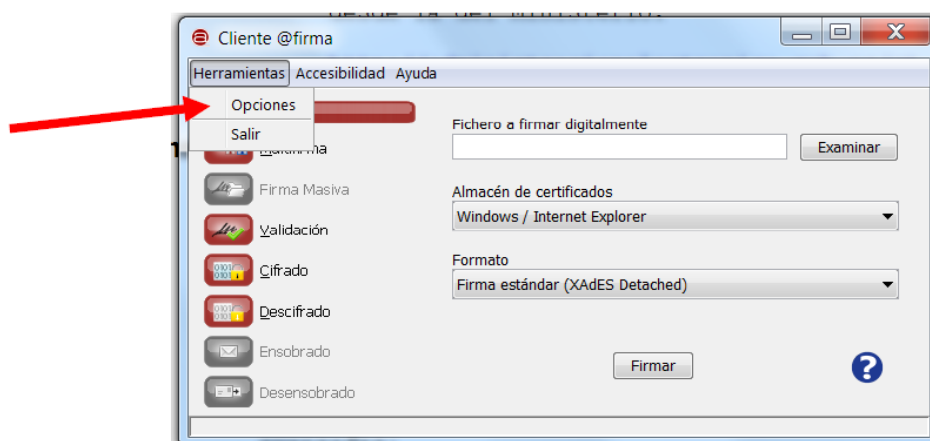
Cliente @firma

Herramientas Accesibilidad Ayuda

Opciones

Salir

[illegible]

Firma Masiva

Validación

Cifrado

Descifrado

Ensobrado

Desensobrado

Fichero a firmar digitalmente

Examinar

Almacén de certificados

Windows / Internet Explorer

Formato

Firma estándar (XAdES Detached)

Firmar

?